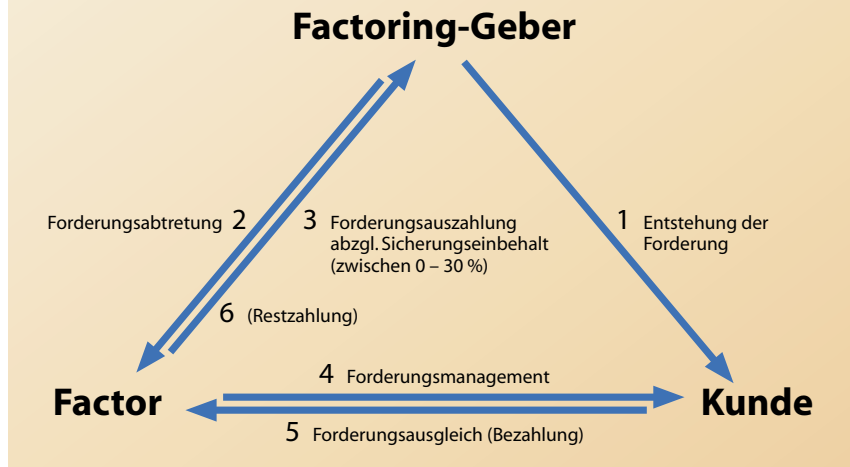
Factoring-Geber

Forderungsabtretung 2

3 Forderungsauszahlung abzgl. Sicherungseinbehalt (zwischen 0 – 30 %)

6 (Restzahlung)

1 Entstehung der Forderung

Factor

4 Forderungsmanagement

5 Forderungsausgleich (Bezahlung)

Kunde